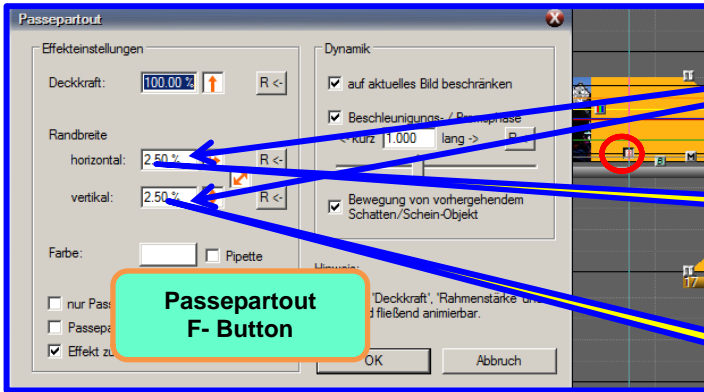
Passepartout

Effekteinstellungen

Deckkraft: 100.00 % R <-

Randbreite

horizontal: 2.50 % R <-

vertikal: 2.50 % R <-

Farbe: Pipette

nur Pass

Passepa

Effekt zu

Dynamik

auf aktuelles Bild beschränken

Beschleunigungs- / Bremsphase

<- kurz 1.000 lang -> R

Bewegung von vorhergehendem Schatten/Schein-Objekt

Hinweis:

'Deckkraft', 'Rahmenstärke' und

d fließend animierbar.

OK

Abbruch

Passepartout
F- Button

M

17